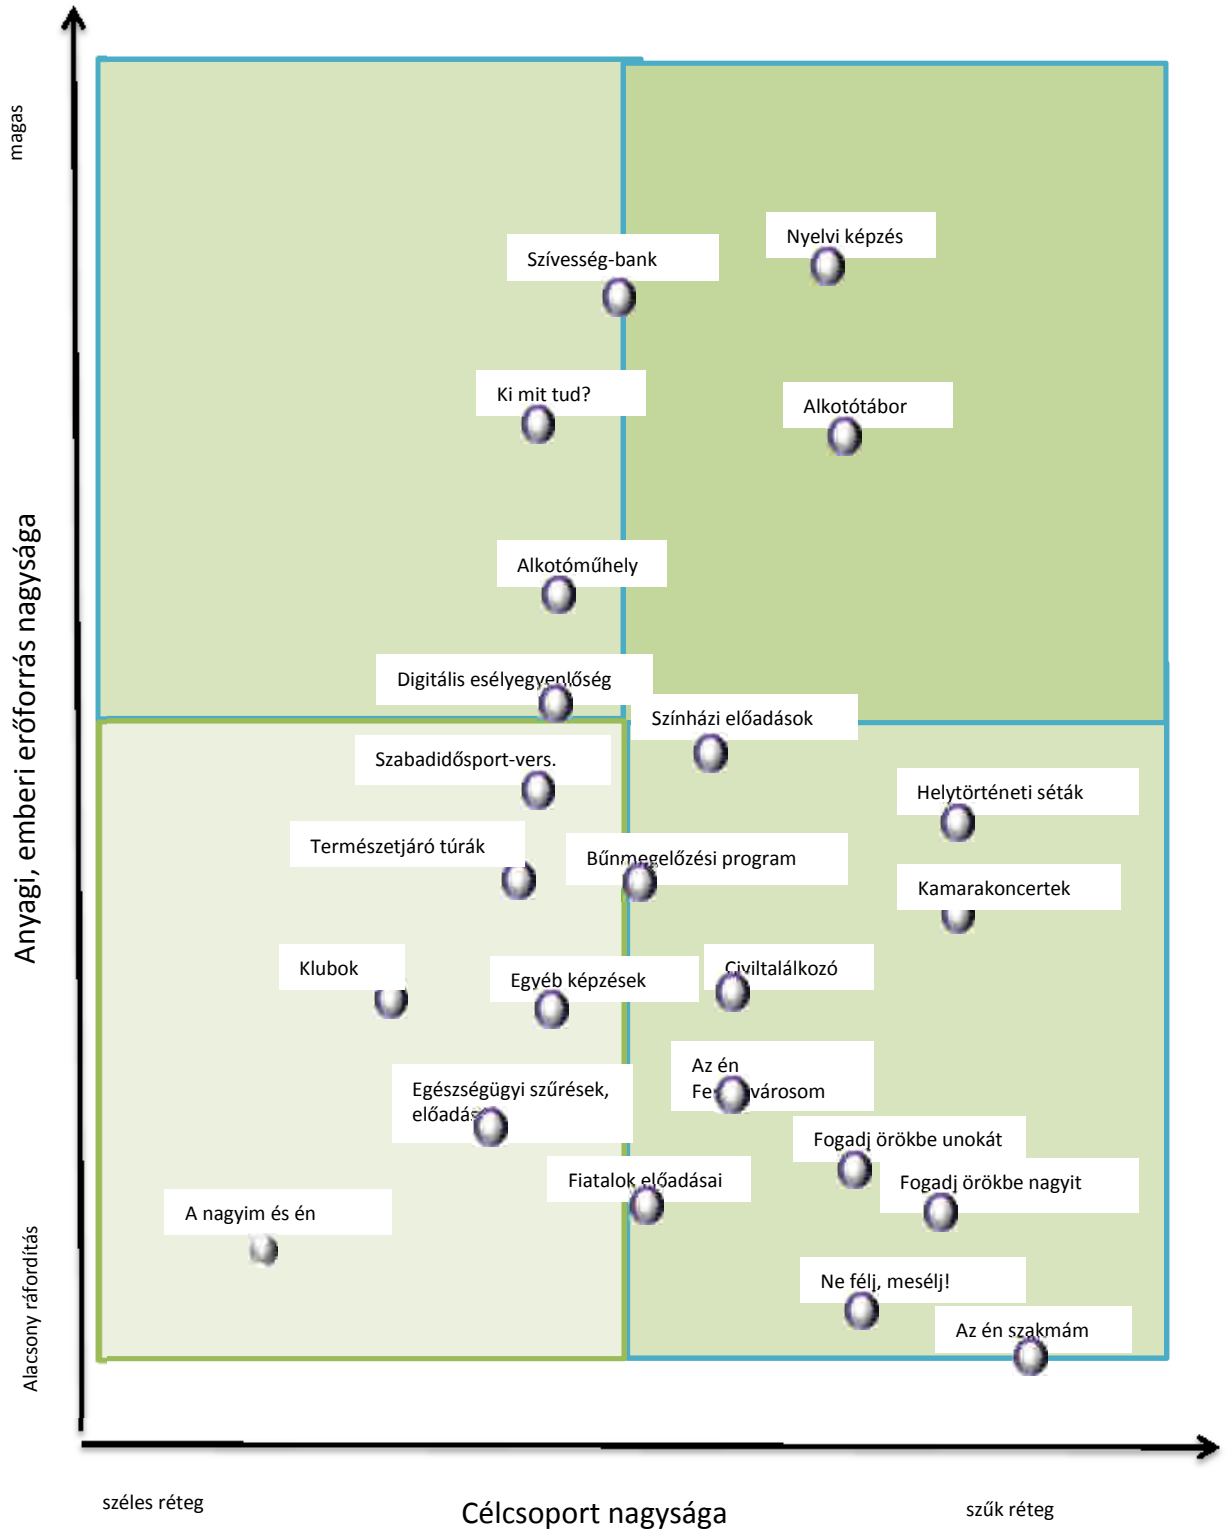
magas

Anyagi, emberi erőforrás nagysága

Alacsony ráfordítás

Nyelvi képzés

Szívesség-bank

Ki mit tud?

Alkotótábor

Alkotóműhely

Digitális esélyegyenlőség

Színházi előadások

Szabadidősport-vers.

Helytörténeti séták

Természetjáró túrák

Bűnmegelőzési program

Kamarakoncertek

Klubok

Egyéb képzések

Civiltalálkozó

Az én Fe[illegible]városom

Egészségügyi szűrések, előadás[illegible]

Fogadj örökbe unokát

Fiatalok előadásai

Fogadj örökbe nagyit

A nagyim és én

Ne félj, mesélj!

Az én szakmám

széles réteg

Célcsoport nagysága

szűk réteg